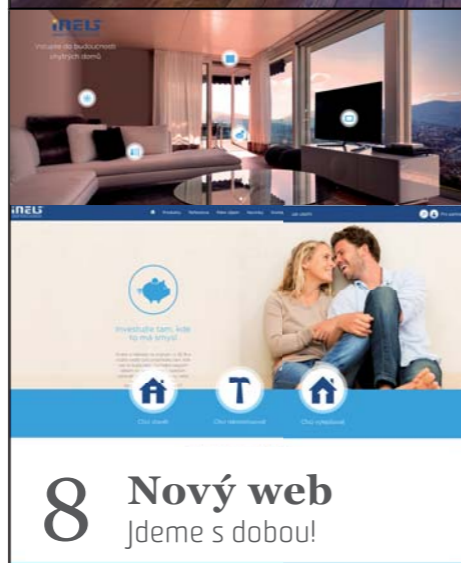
iNELS

Vstupte do budoucnosti chytrých domů

iNELS

Produkty Reference Kde získat Novinky Kontakty

Investujte tam, kde to má smysl

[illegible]

Chci stavět Chci rekonstruovat Chci vybavovat

8 Nový web
Jdeme s dobou!